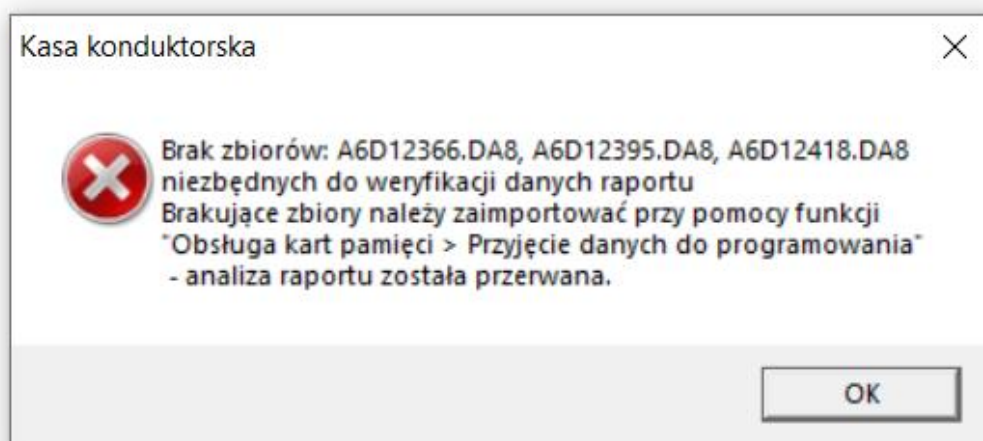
Kasa konduktorska

×

Brak zbiorów: A6D12366.DA8, A6D12395.DA8, A6D12418.DA8
niezbędnych do weryfikacji danych raportu
Brakujące zbiory należy zaimportować przy pomocy funkcji
"Obsługa kart pamięci > Przyjęcie danych do programowania"
 - analiza raportu została przerwana.

OK